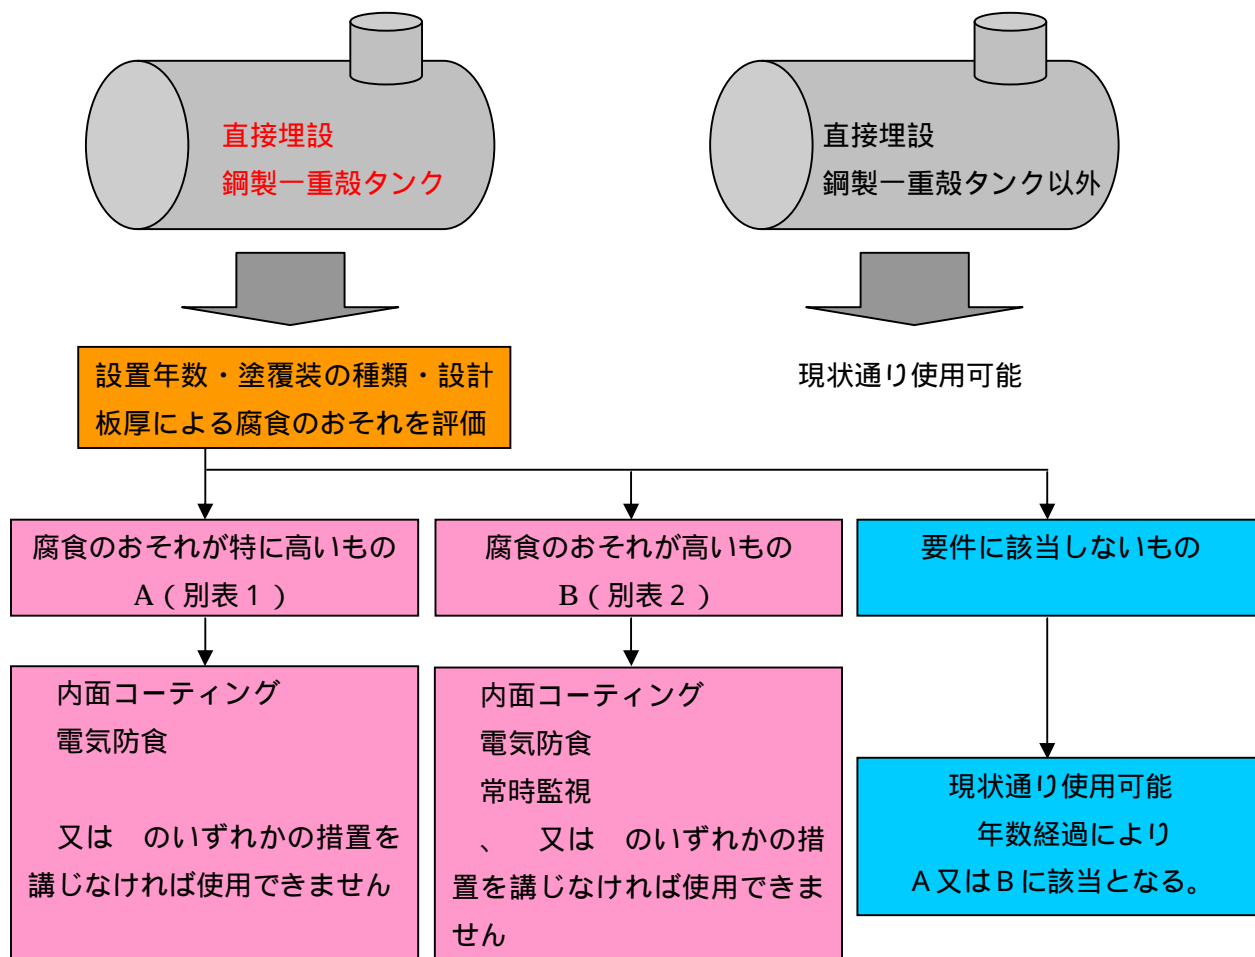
直接埋設
鋼製一重殻タンク

直接埋設
鋼製一重殻タンク以外

設置年数・塗覆装の種類・設計板厚による腐食のおそれを評価

現状通り使用可能

腐食のおそれが特に高いもの
A（別表１）

腐食のおそれが高いもの
B（別表２）

要件に該当しないもの

内面コーティング
電気防食

又は　のいずれかの措置を講じなければ使用できません

内面コーティング
電気防食
常時監視
、　又は　のいずれかの措置を講じなければ使用できません

現状通り使用可能
年数経過により
A又はBに該当となる。